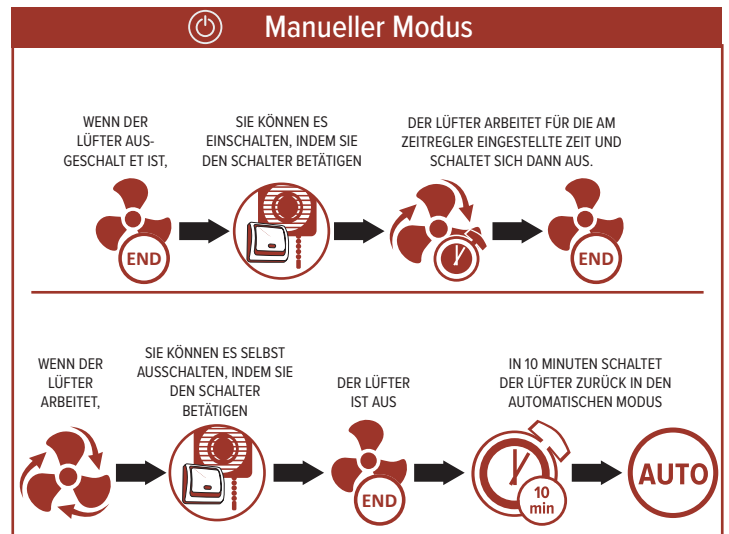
Manueller Modus

WENN DER LÜFTER AUSGESCHALT ET IST,

SIE KÖNNEN ES EINSCHALTEN, INDEM SIE DEN SCHALTER BETÄTIGEN

DER LÜFTER ARBEITET FÜR DIE AM ZEITREGLER EINGESTELLTE ZEIT UND SCHALTET SICH DANN AUS.

END

END

WENN DER LÜFTER ARBEITET,

SIE KÖNNEN ES SELBST AUSSCHALTEN, INDEM SIE DEN SCHALTER BETÄTIGEN

DER LÜFTER IST AUS

END

IN 10 MINUTEN SCHALTET DER LÜFTER ZURÜCK IN DEN AUTOMATISCHEN MODUS

10 min

AUTO